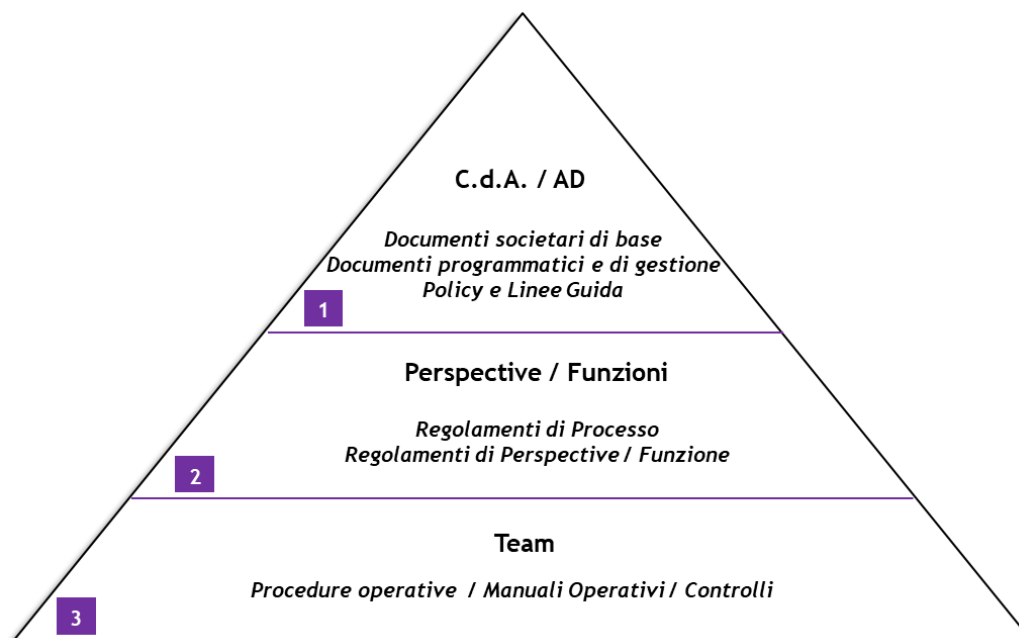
C.d.A. / AD

Documenti societari di base
Documenti programmatici e di gestione
Policy e Linee Guida

1

Perspective / Funzioni

Regolamenti di Processo
Regolamenti di Perspective / Funzione

2

Team

Procedure operative / Manuali Operativi / Controlli

3